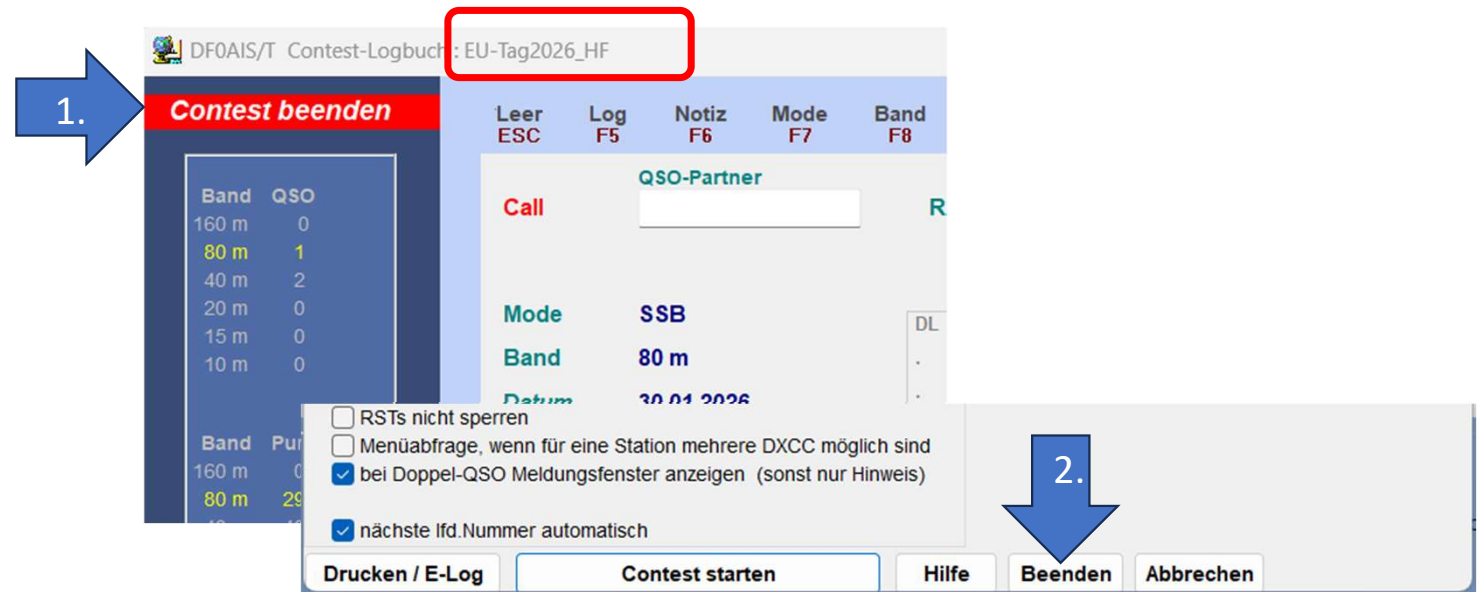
DF0AIS/T Contest-Logbuch : EU-Tag2026_HF

1.

Contest beenden

| Band | QSO |
|---|---|
| 160 m | 0 |
| 80 m | 1 |
| 40 m | 2 |
| 20 m | 0 |
| 15 m | 0 |
| 10 m | 0 |

| Band | Pu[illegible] |
|---|---|
| 160 m | 0 |
| 80 m | 29 |

Leer ESC
Log F5
Notiz F6
Mode F7
Band F8

QSO-Partner

Call

R

Mode SSB

Band 80 m

Datum 30.01.2026

DL

RSTs nicht sperren

Menüabfrage, wenn für eine Station mehrere DXCC möglich sind

bei Doppel-QSO Meldungsfenster anzeigen (sonst nur Hinweis)

nächste lfd.Nummer automatisch

2.

Drucken / E-Log
Contest starten
Hilfe
Beenden
Abbrechen